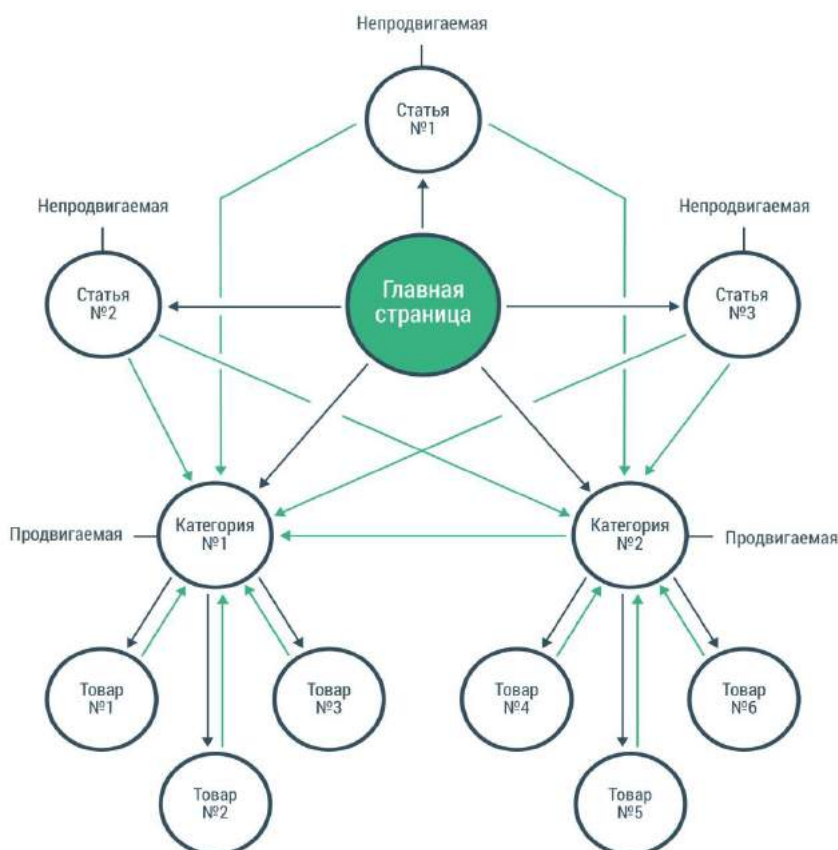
Непродвигаемая

Статья
№1

Непродвигаемая

Непродвигаемая

Статья
№2

Главная
страница

Статья
№3

Продвигаемая

Категория
№1

Категория
№2

Продвигаемая

Товар
№1

Товар
№3

Товар
№4

Товар
№6

Товар
№2

Товар
№5